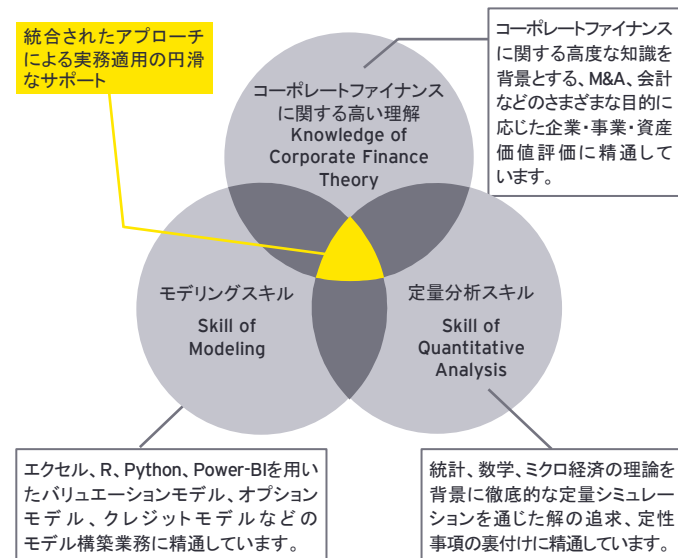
統合されたアプローチによる実務適用の円滑なサポート

コーポレートファイナンスに関する高度な知識を背景とする、M&A、会計などのさまざまな目的に応じた企業・事業・資産価値評価に精通しています。

コーポレートファイナンスに関する高い理解
Knowledge of Corporate Finance Theory

モデリングスキル
Skill of Modeling

定量分析スキル
Skill of Quantitative Analysis

エクセル、R、Python、Power-BIを用いたバリュエーションモデル、オプションモデル、クレジットモデルなどのモデル構築業務に精通しています。

統計、数学、ミクロ経済の理論を背景に徹底的な定量シミュレーションを通じた解の追求、定性事項の裏付けに精通しています。